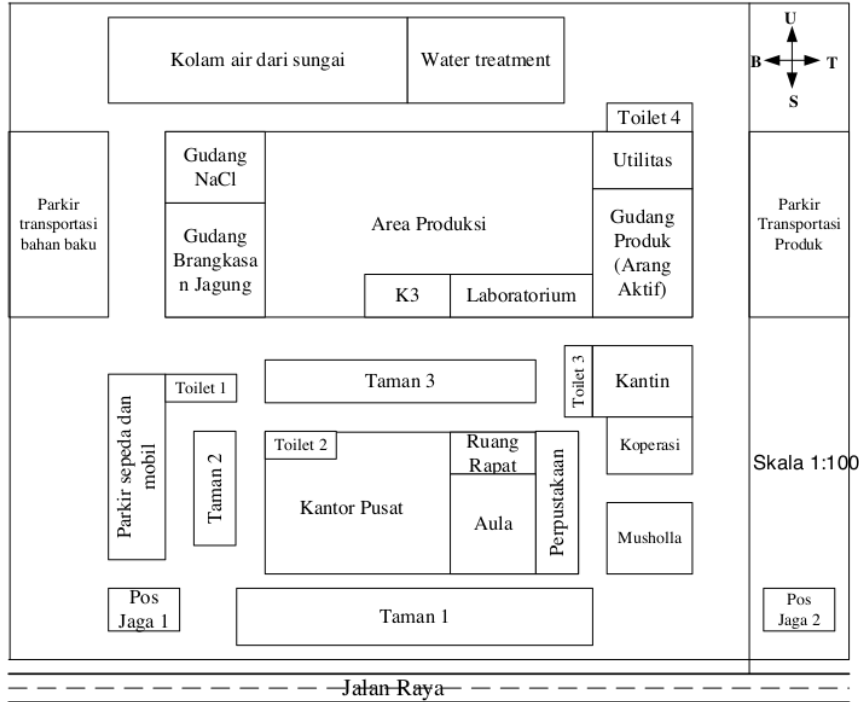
Kolam air dari sungai

Water treatment

U
B
T
S

Toilet 4

Gudang NaCl

Utilitas

Parkir transportasi bahan baku

Area Produksi

Gudang Produk (Arang Aktif)

Parkir Transportasi Produk

Gudang Brangkasan Jagung

K3

Laboratorium

Toilet 1

Taman 3

Toilet 3

Kantin

Parkir sepeda dan mobil

Taman 2

Toilet 2

Ruang Rapat

Koperasi

Skala 1:100

Kantor Pusat

Aula

Perpustakaan

Musholla

Pos Jaga 1

Taman 1

Pos Jaga 2

Jalan Raya